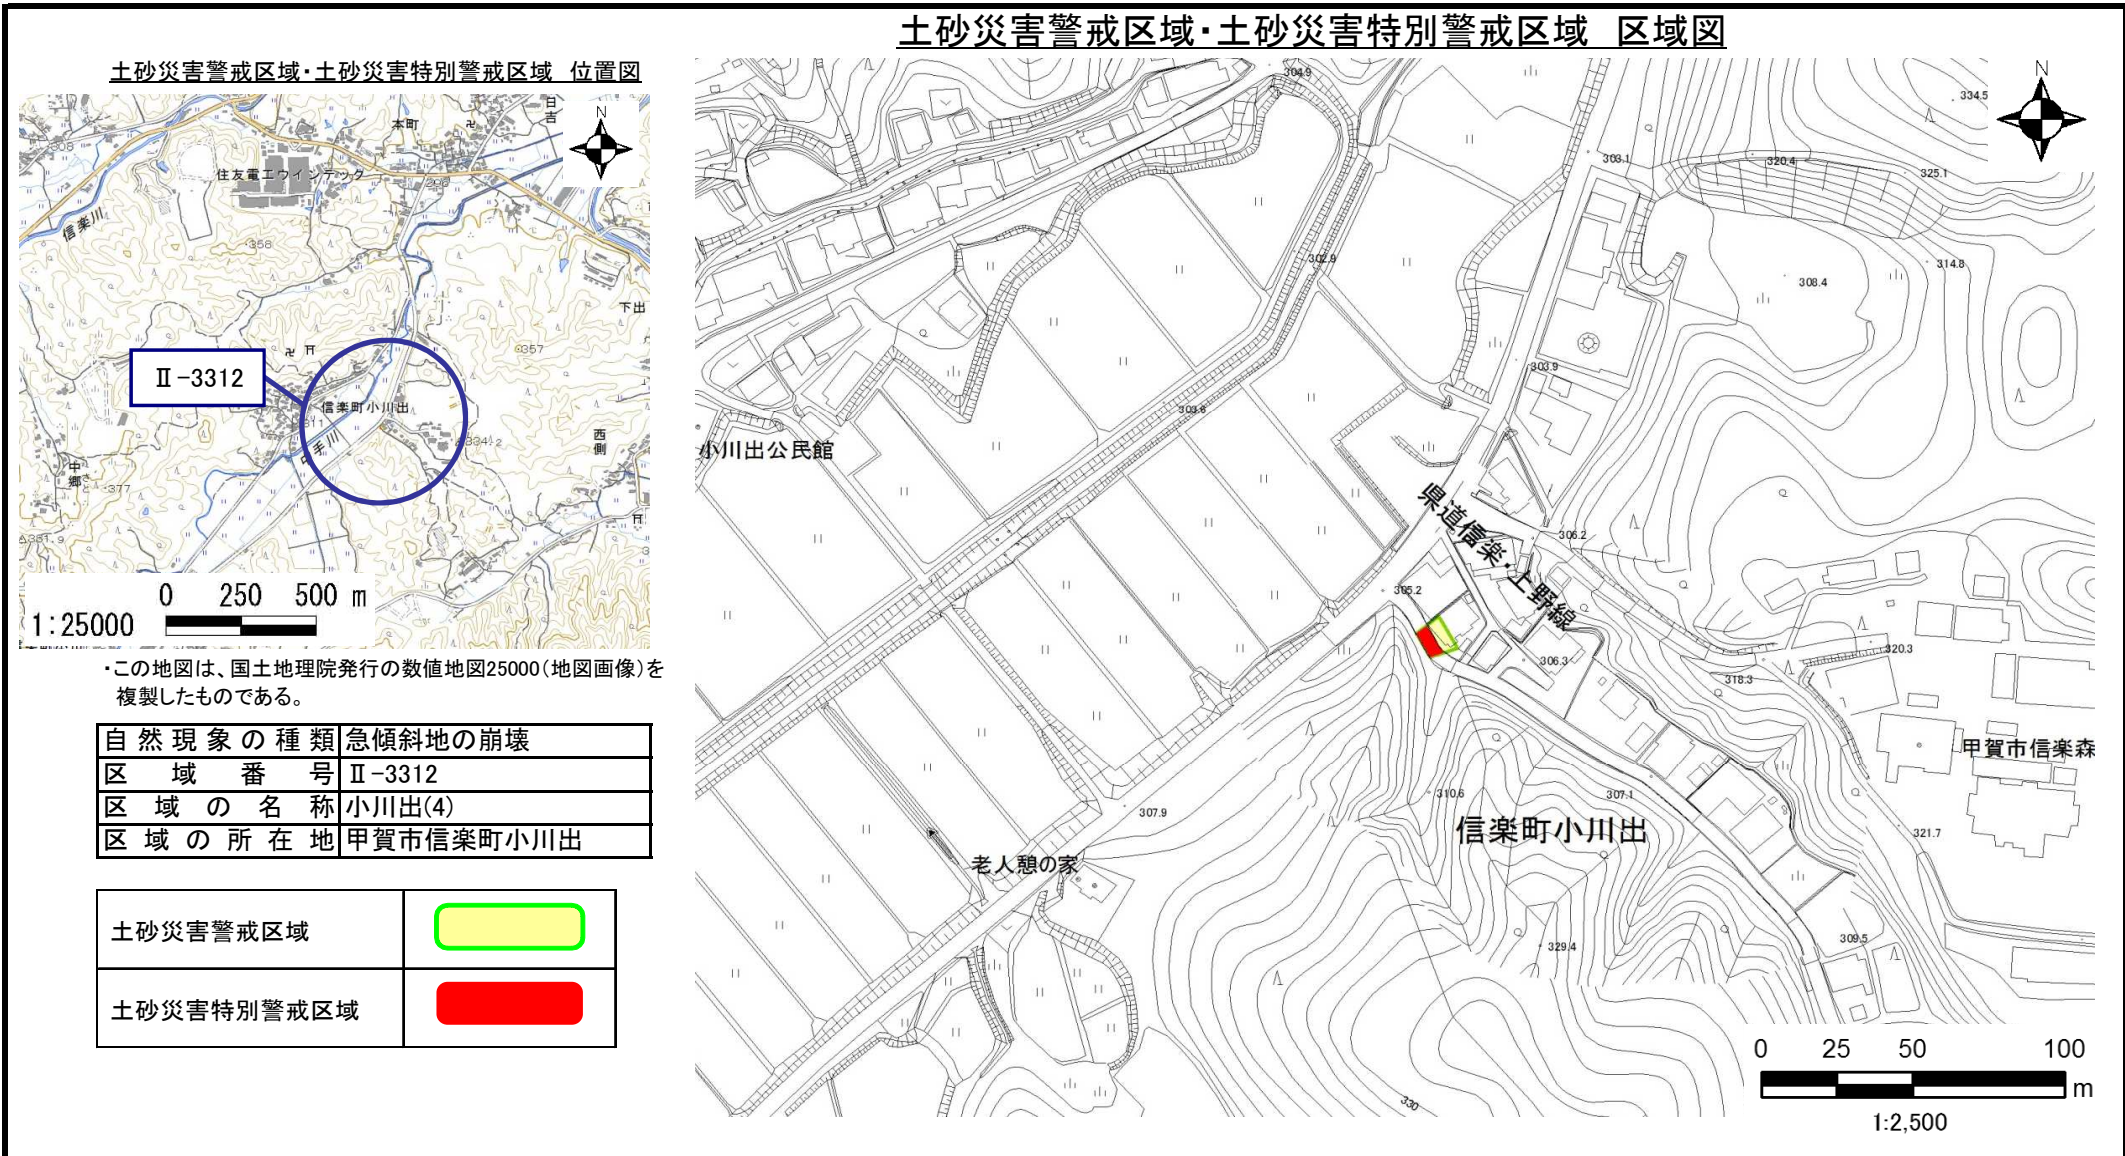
土砂災害警戒区域・土砂災害特別警戒区域　区域図

土砂災害警戒区域・土砂災害特別警戒区域　位置図

日吉
本町
N
住友電工ウインテック
信楽川
下出
Ⅱ-3312
信楽町小川出
大戸川
西側
中郷
0　250　500 m
1:25000

・この地図は、国土地理院発行の数値地図25000（地図画像）を複製したものである。

| 自然現象の種類 | 急傾斜地の崩壊 |
|---|---|
| 区域番号 | Ⅱ-3312 |
| 区域の名称 | 小川出(4) |
| 区域の所在地 | 甲賀市信楽町小川出 |

| 土砂災害警戒区域 | |
|---|---|
| 土砂災害特別警戒区域 | |

N
304.9
303.1
320.4
325.1
334.5
302.9
314.8
308.4
303.9
303.6
小川出公民館
県道信楽・上野線
306.2
305.2
306.3
320.3
318.3
甲賀市信楽森
310.6
307.1
307.9
信楽町小川出
321.7
老人憩の家
329.4
309.5
330
0　25　50　100
m
1:2,500